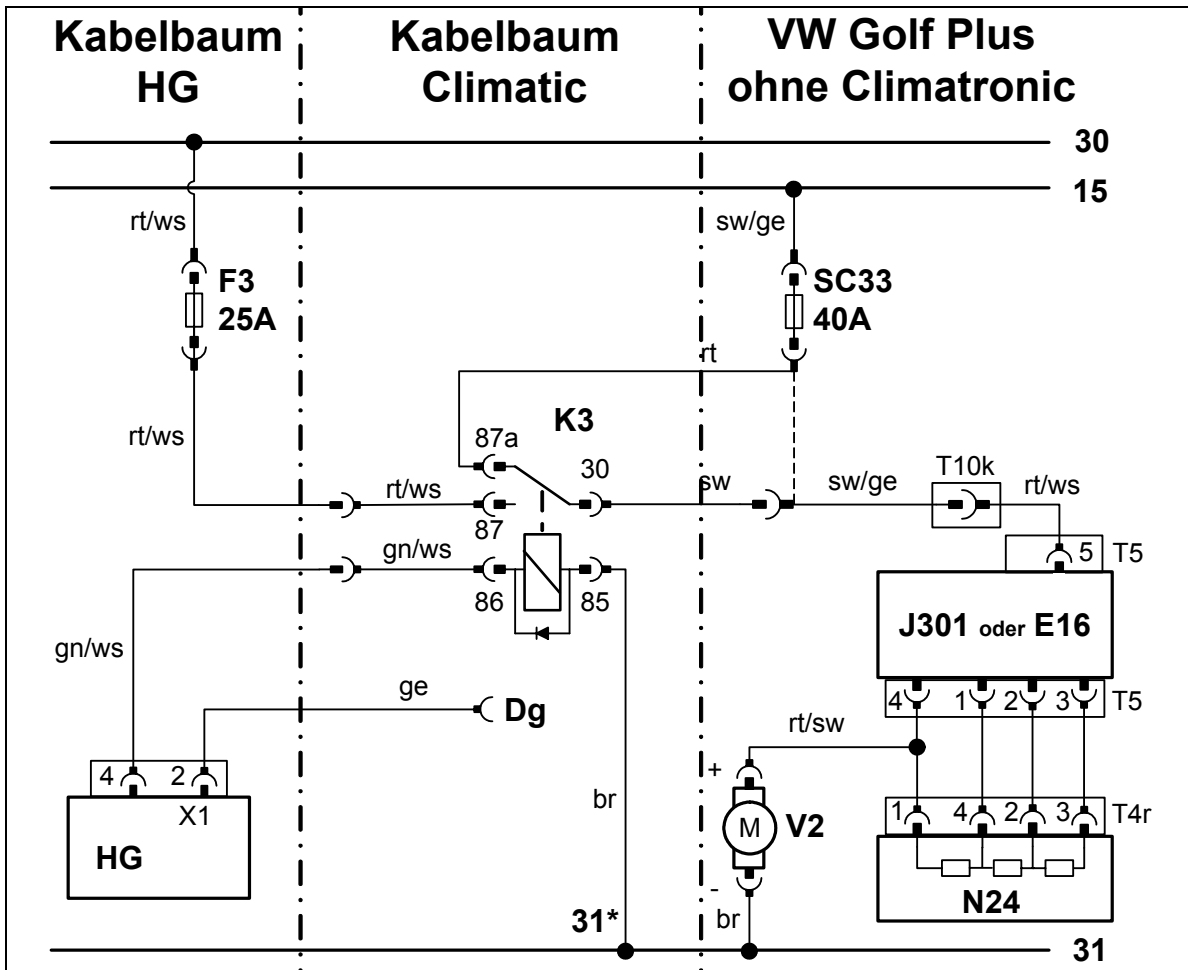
Kabelbaum HG

Kabelbaum Climatic

VW Golf Plus ohne Climatronic

30
15

rt/ws
F3
25A
rt/ws

sw/ge
SC33
40A
rt

K3
87a
30
rt/ws
87
sw
sw/ge
T10k
rt/ws
gn/ws
86
85
5
T5

J301 oder E16

gn/ws
ge
Dg
4
1
2
3
T5
rt/sw

4
2
X1
HG

br
+
M
V2
-
br
1
4
2
3
T4r
N24

31*
31